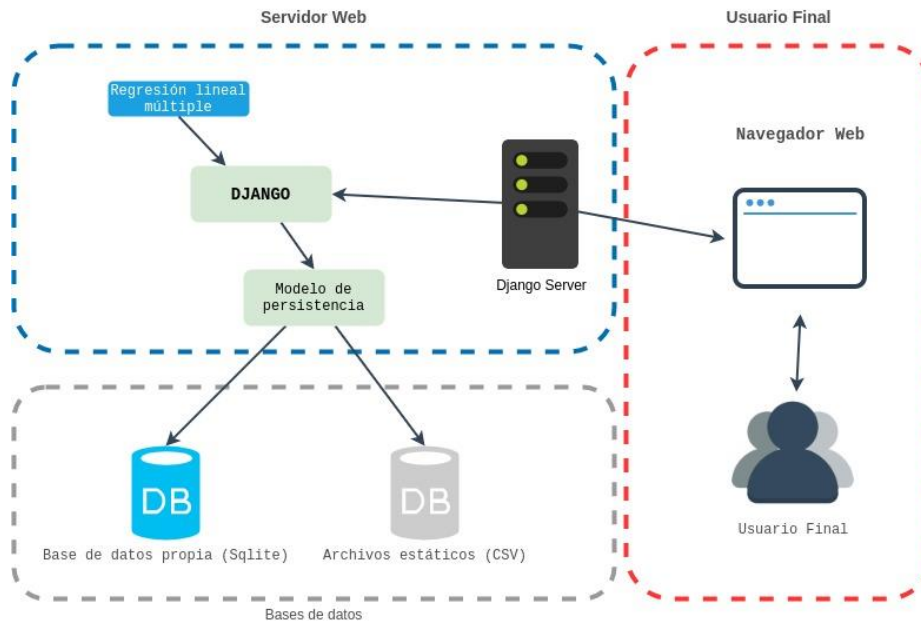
Servidor Web

Usuario Final

Regresión lineal múltiple

DJANGO

Modelo de persistencia

Django Server

Navegador Web

DB

Base de datos propia (Sqlite)

DB

Archivos estáticos (CSV)

Usuario Final

Bases de datos